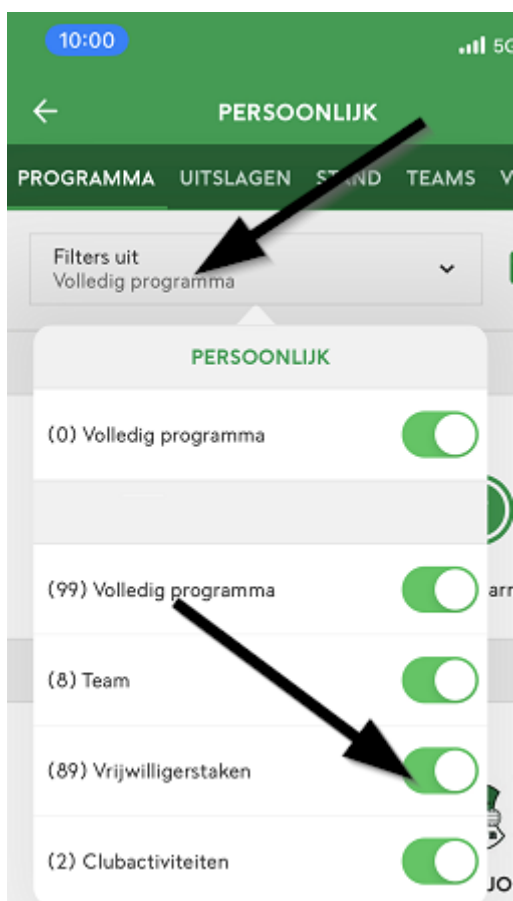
10:00

5G

PERSOONLIJK

PROGRAMMA UITSLAGEN STAND TEAMS V

Filters uit
Volledig programma

PERSOONLIJK

(0) Volledig programma

(99) Volledig programma

(8) Team

(89) Vrijwilligerstaken

(2) Clubactiviteiten

arr

JO